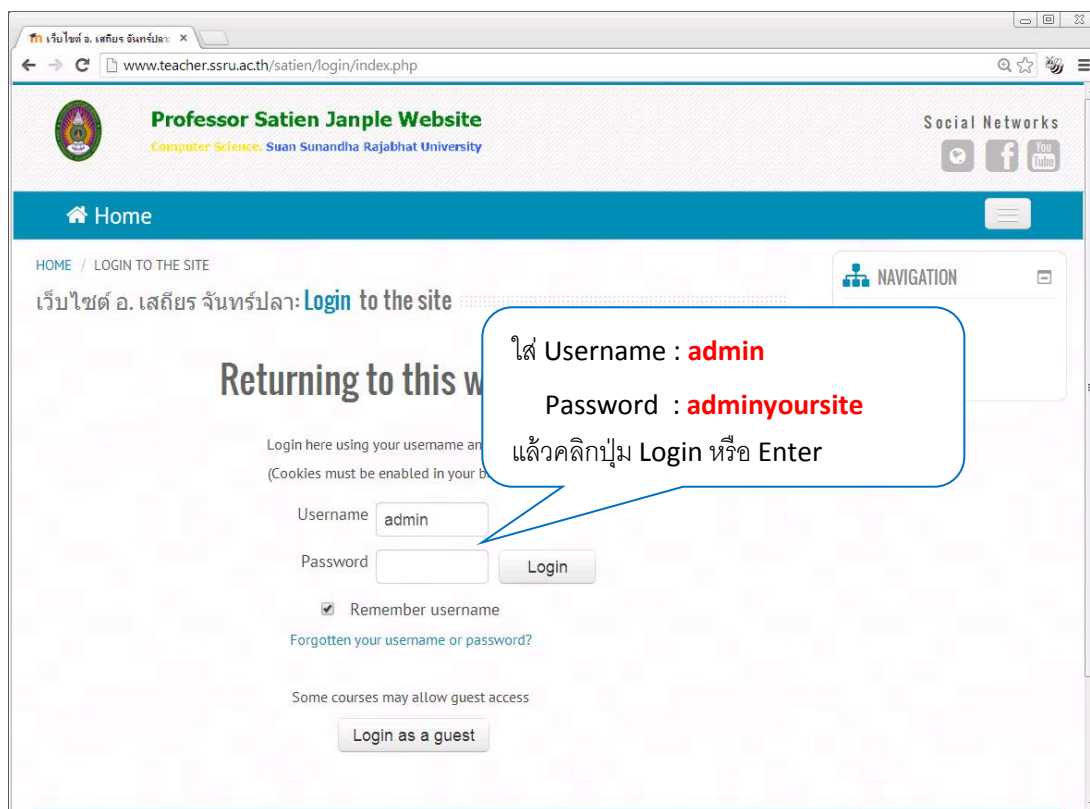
เว็บไซต์ อ. เสถียร จันทร์ปลา: ×

www.teacher.ssru.ac.th/satien/login/index.php

Professor Satien Janple Website
Computer Science, Suan Sunandha Rajabhat University

Social Networks

You Tube

Home

HOME / LOGIN TO THE SITE

เว็บไซต์ อ. เสถียร จันทร์ปลา: Login to the site

NAVIGATION

Returning to this w

Login here using your username an

(Cookies must be enabled in your b

ใส่ Username : admin

Password : adminyoursite

แล้วคลิกปุ่ม Login หรือ Enter

Username admin

Password

Login

Remember username

Forgotten your username or password?

Some courses may allow guest access

Login as a guest